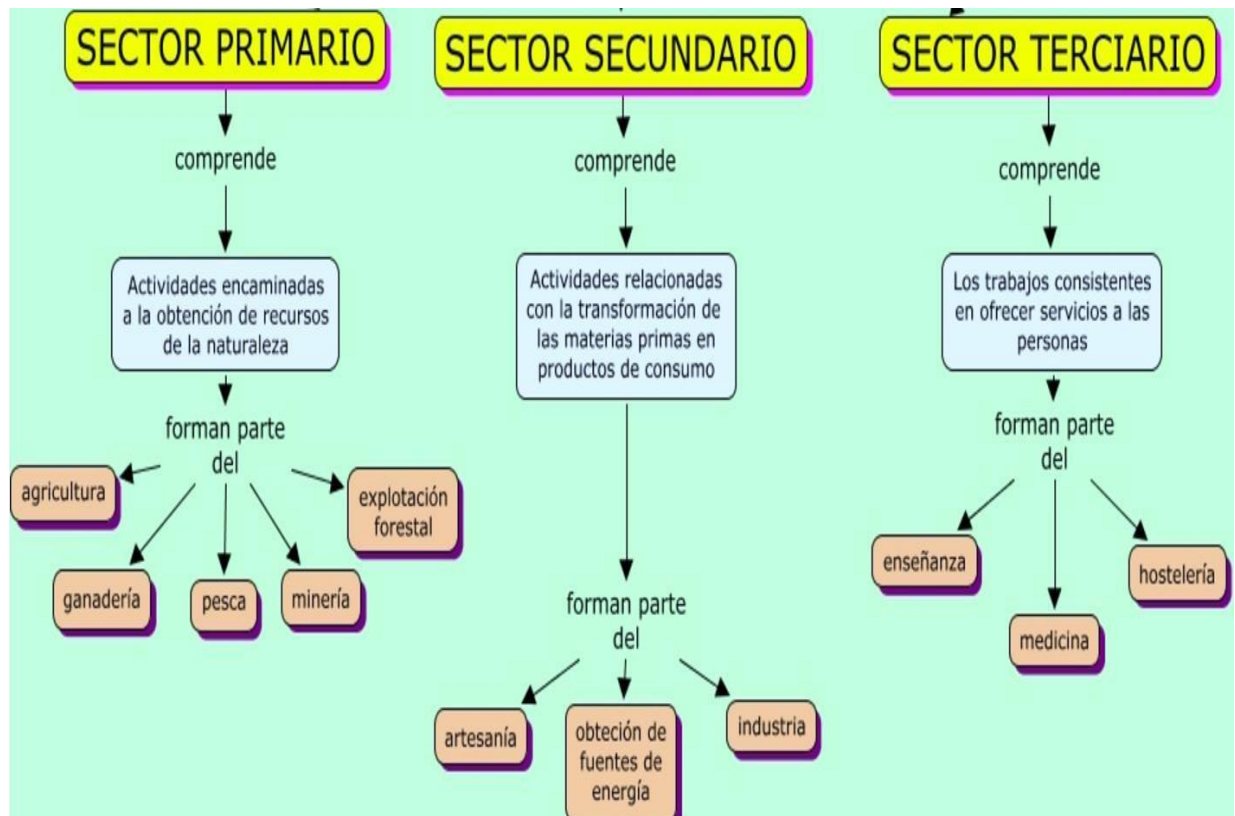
SECTOR PRIMARIO

comprende

Actividades encaminadas a la obtención de recursos de la naturaleza

forman parte del

agricultura

explotación forestal

ganadería

pesca

minería

SECTOR SECUNDARIO

comprende

Actividades relacionadas con la transformación de las materias primas en productos de consumo

forman parte del

artesanía

obteción de fuentes de energía

industria

SECTOR TERCIARIO

comprende

Los trabajos consistentes en ofrecer servicios a las personas

forman parte del

enseñanza

hostelería

medicina